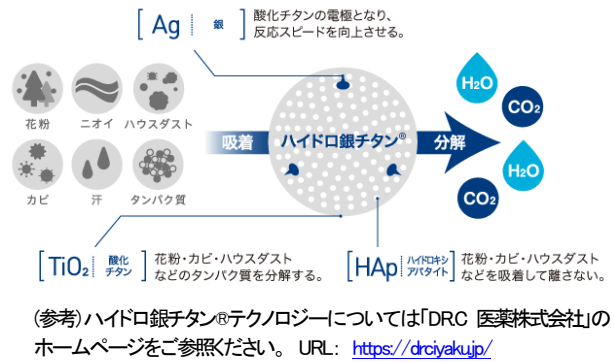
[ Ag 銀 ] 酸化チタンの電極となり、反応スピードを向上させる。

花粉 ニオイ ハウスダスト

カビ 汗 タンパク質

吸着 ハイドロ銀チタン® 分解

$H_2O$ $CO_2$ $H_2O$ $CO_2$

[ $TiO_2$ 酸化チタン ] 花粉・カビ・ハウスダストなどのタンパク質を分解する。

[ HAp ハイドロキシアパタイト ] 花粉・カビ・ハウスダストなどを吸着して離さない。

(参考)ハイドロ銀チタン®テクノロジーについては「DRC 医薬株式会社」のホームページをご参照ください。 URL: https://drciyaku.jp/